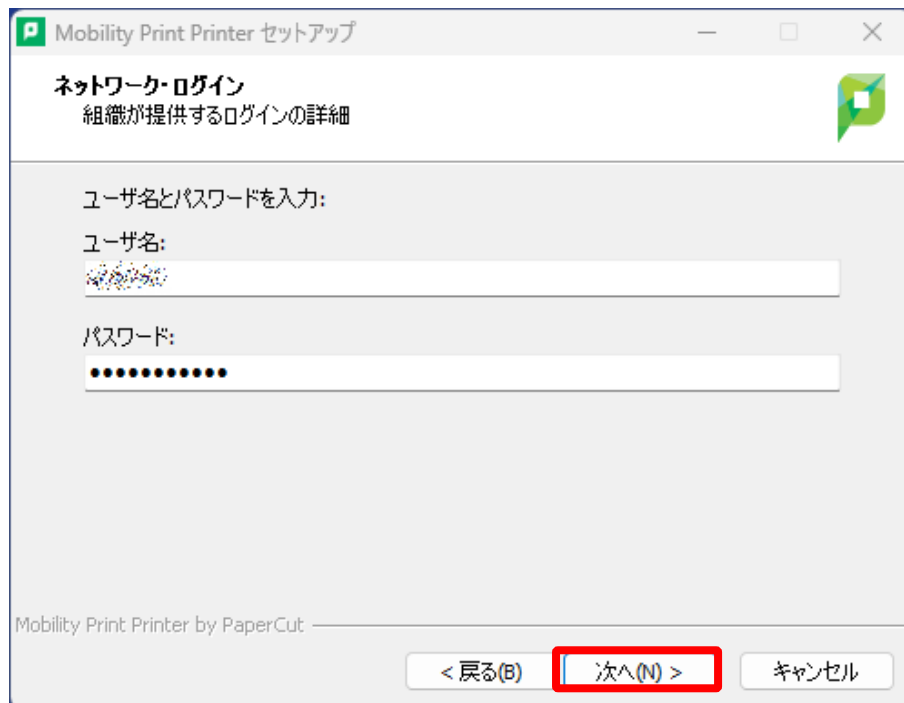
Mobility Print Printer セットアップ

ネットワーク・ログイン
組織が提供するログインの詳細

ユーザ名とパスワードを入力:

ユーザ名:

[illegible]

パスワード:

••••••••••••

Mobility Print Printer by PaperCut

< 戻る(B)

次へ(N) >

キャンセル